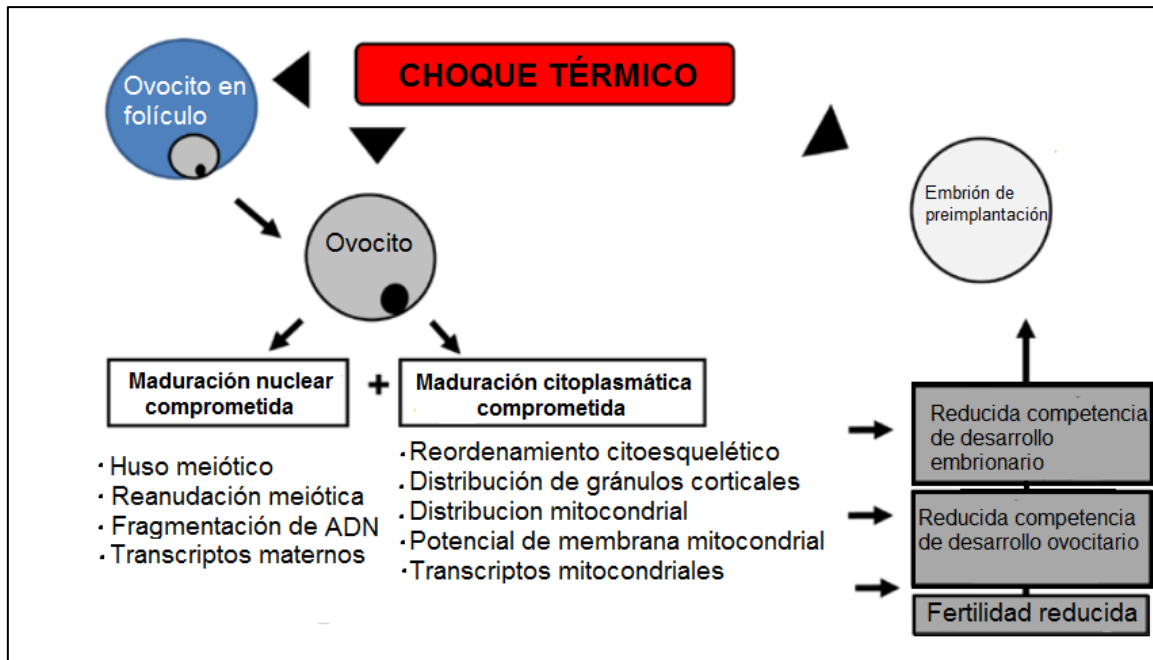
CHOQUE TÉRMICO

Ovocito en folículo

Ovocito

Embrión de preimplantación

Maduración nuclear comprometida

+

Maduración citoplasmática comprometida

· Huso meiótico
· Reanudación meiótica
· Fragmentación de ADN
· Transcriptos maternos

· Reordenamiento citoesquelético
· Distribución de gránulos corticales
· Distribucion mitocondrial
· Potencial de membrana mitocondrial
· Transcriptos mitocondriales

Reducida competencia de desarrollo embrionario

Reducida competencia de desarrollo ovocitario

Fertilidad reducida